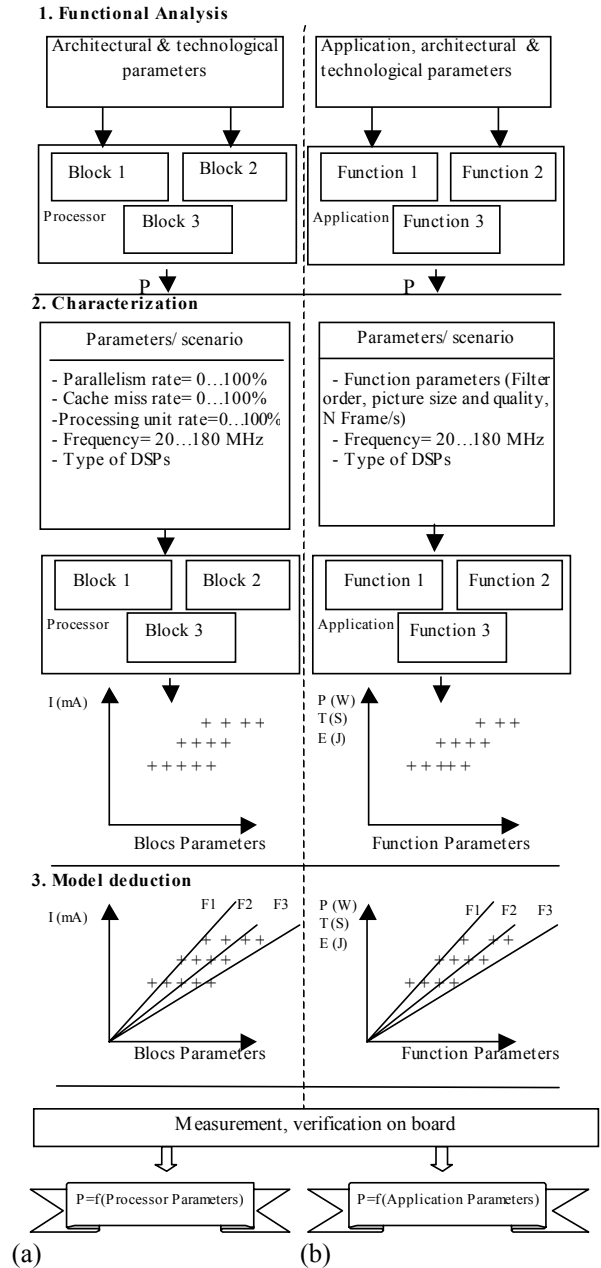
1. Functional Analysis

Architectural & technological parameters

Block 1
Block 2
Processor
Block 3

P

Application, architectural & technological parameters

Function 1
Function 2
Application
Function 3

P

2. Characterization

Parameters/ scenario

- Parallelism rate= 0…100%
- Cache miss rate= 0…100%
-Processing unit rate=0…100%
- Frequency= 20…180 MHz
- Type of DSPs

Block 1
Block 2
Processor
Block 3

I (mA)

+ + + +
+ + + +
+ + + + +

Blocs Parameters

Parameters/ scenario

- Function parameters (Filter order, picture size and quality, N Frame/s)
- Frequency= 20…180 MHz
- Type of DSPs

Function 1
Function 2
Application
Function 3

P (W)
T (S)
E (J)

+ + +
+ + + +
+ + + + +

Function Parameters

3. Model deduction

I (mA)
F1
F2
F3
+ + + +
+ + + +
+ + + + +

Blocs Parameters

P (W)
T (S)
E (J)
F1
F2
F3
+ + +
+ + + +
+ + + +

Function Parameters

Measurement, verification on board

P=f(Processor Parameters)

P=f(Application Parameters)

(a)
(b)